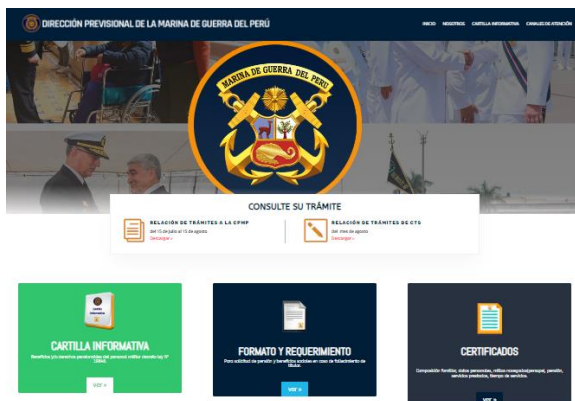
DIRECCIÓN PREVISIONAL DE LA MARINA DE GUERRA DEL PERÚ

INICIO NOSOTROS CARTILLA INFORMATIVA CANALES DE ATENCIÓN

MARINA DE GUERRA DEL PERU

CONSULTE SU TRÁMITE

RELACIÓN DE TRÁMITES A LA DPMP
Del 15 de julio al 15 de agosto
Descargar »

RELACIÓN DE TRÁMITES DE CTS
Del mes de agosto
Descargar »

CARTILLA INFORMATIVA
Beneficios y/o derechos pensionables del personal militar durante ley N° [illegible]

VER »

FORMATO Y REQUERIMIENTO
Para solicitud de pensión y beneficios sociales en caso de fallecimiento de titular.

VER »

CERTIFICADOS
Composición familiar, datos personales, millas navegadas/parques, pensión, servicios prestados, tiempo de servicios.

VER »